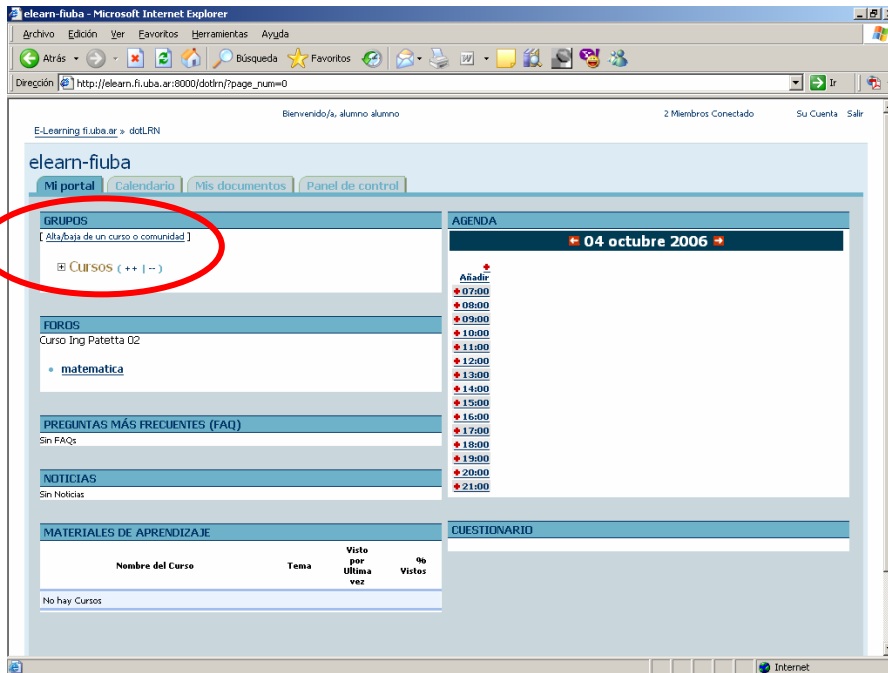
elearn-fiuba - Microsoft Internet Explorer

Archivo Edición Ver Favoritos Herramientas Ayuda

Atrás Búsqueda Favoritos

Dirección http://elearn.fi.uba.ar:8000/dotlrn/?page_num=0 Ir

Bienvenido/a, alumno alumno 2 Miembros Conectado Su Cuenta Salir

E-Learning fi.uba.ar » dotLRN

elearn-fiuba

Mi portal Calendario Mis documentos Panel de control

GRUPOS

[ Alta/baja de un curso o comunidad ]

Cursos ( ++ | -- )

FOROS

Curso Ing Patetta 02

matematica

PREGUNTAS MÁS FRECUENTES (FAQ)

Sin FAQs

NOTICIAS

Sin Noticias

MATERIALES DE APRENDIZAJE

| Nombre del Curso | Tema | Visto por Ultima vez | % Vistos |
|---|---|---|---|
| No hay Cursos | | | |

AGENDA

04 octubre 2006

Añadir

07:00
08:00
09:00
10:00
11:00
12:00
13:00
14:00
15:00
16:00
17:00
18:00
19:00
20:00
21:00

CUESTIONARIO

Internet